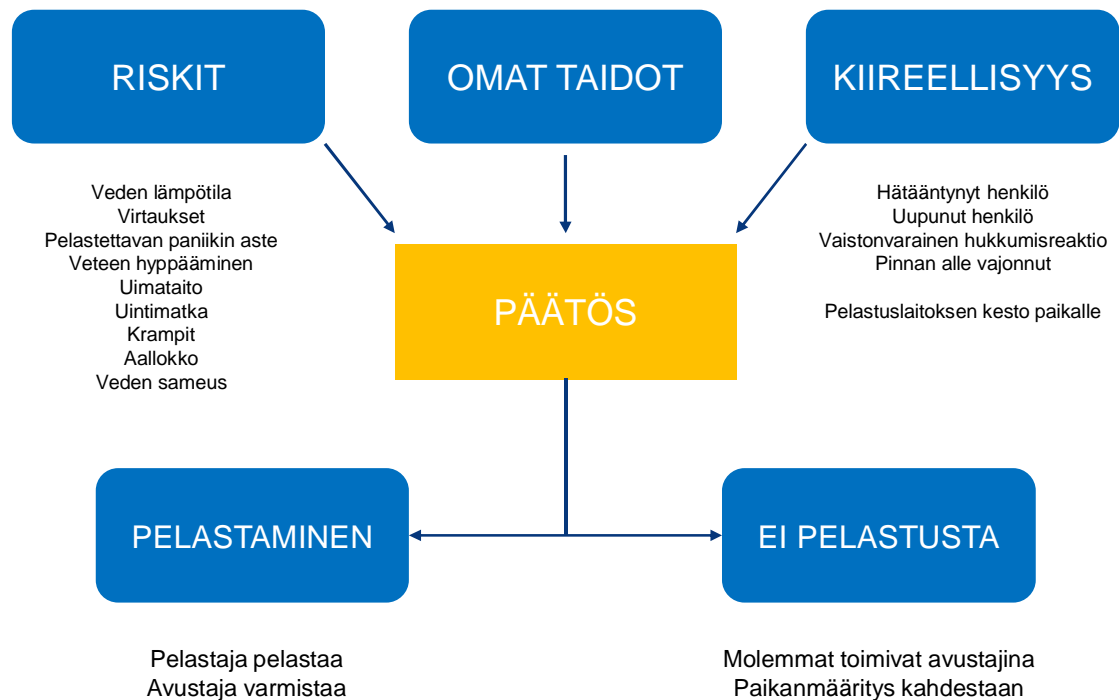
RISKIT

OMAT TAIDOT

KIIREELLISYYS

Veden lämpötila
Virtaukset
Pelastettavan paniikin aste
Veteen hyppääminen
Uimataito
Uintimatka
Krampit
Aallokko
Veden sameus

PÄÄTÖS

Hätääntynyt henkilö
Uupunut henkilö
Vaistonvarainen hukkumisreaktio
Pinnan alle vajonnut

Pelastuslaitoksen kesto paikalle

PELASTAMINEN

EI PELASTUSTA

Pelastaja pelastaa
Avustaja varmistaa

Molemmat toimivat avustajina
Paikanmääritys kahdestaan